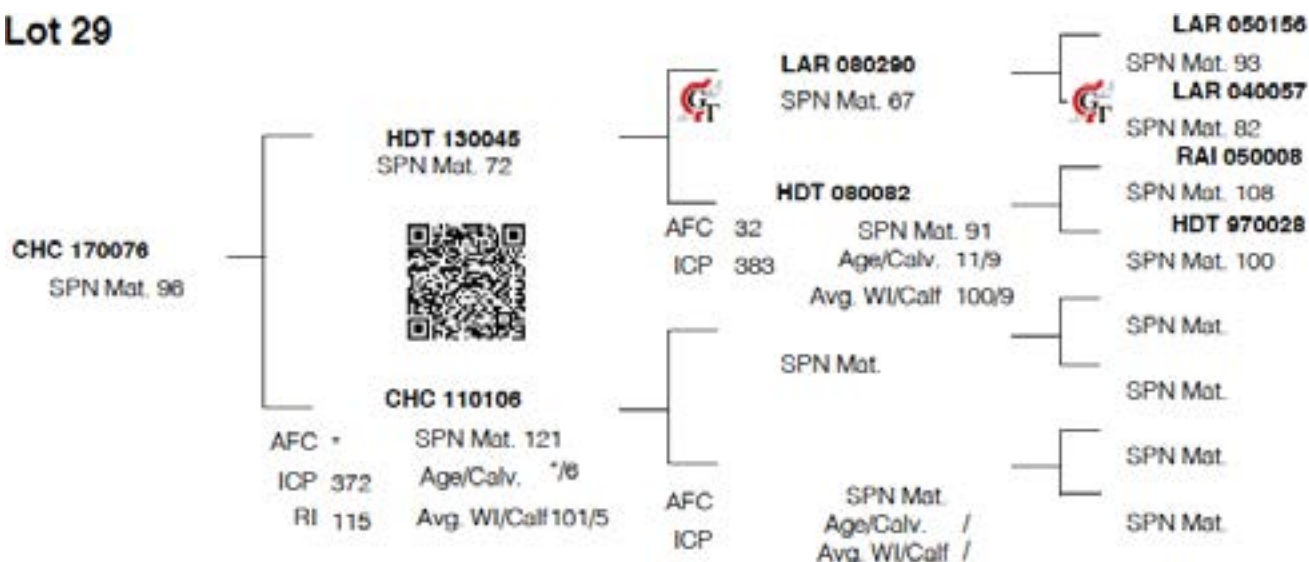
Lot 29

CHC 170076
SPN Mat. 96

HDT 130045
SPN Mat. 72

CHC 110106
AFC *
ICP 372
RI 115
SPN Mat. 121
Age/Calv. */6
Avg. WI/Calf 101/5

LAR 080290
SPN Mat. 67

HDT 080082
AFC 32
ICP 383
SPN Mat. 91
Age/Calv. 11/9
Avg. WI/Calf 100/9

SPN Mat.

AFC
ICP
SPN Mat.
Age/Calv. /
Avg. WI/Calf /

LAR 050156
SPN Mat. 93
LAR 040057
SPN Mat. 82
RAI 050008
SPN Mat. 108
HDT 970028
SPN Mat. 100
SPN Mat.
SPN Mat.
SPN Mat.
SPN Mat.